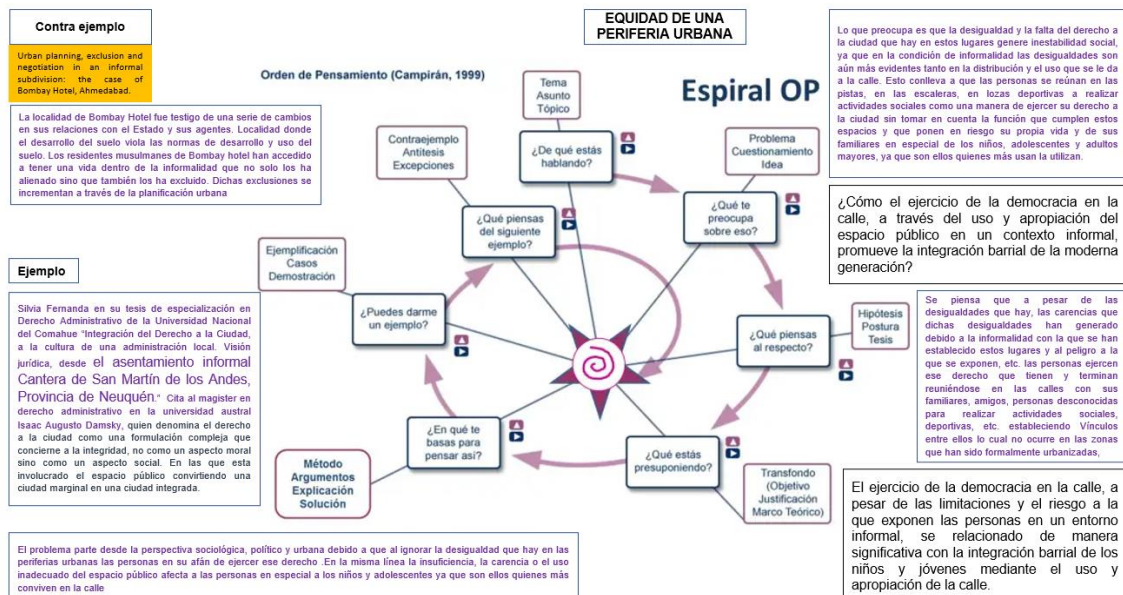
Contra ejemplo

Urban planning, exclusion and negotiation in an informal subdivision: the case of Bombay Hotel, Ahmedabad.

La localidad de Bombay Hotel fue testigo de una serie de cambios en sus relaciones con el Estado y sus agentes. Localidad donde el desarrollo del suelo viola las normas de desarrollo y uso del suelo. Los residentes musulmanes de Bombay hotel han accedido a tener una vida dentro de la informalidad que no solo los ha alienado sino que también los ha excluido. Dichas exclusiones se incrementan a través de la planificación urbana

EQUIDAD DE UNA PERIFERIA URBANA

Orden de Pensamiento (Campirán, 1999)

Espiral OP

Lo que preocupa es que la desigualdad y la falta del derecho a la ciudad que hay en estos lugares genere inestabilidad social, ya que en la condición de informalidad las desigualdades son aún más evidentes tanto en la distribución y el uso que se le da a la calle. Esto conlleva a que las personas se reúnan en las pistas, en las escaleras, en lozas deportivas a realizar actividades sociales como una manera de ejercer su derecho a la ciudad sin tomar en cuenta la función que cumplen estos espacios y que ponen en riesgo su propia vida y de sus familiares en especial de los niños, adolescentes y adultos mayores, ya que son ellos quienes más usan la utilizan.

Tema
Asunto
Tópico

¿De qué estás hablando?

Contraejemplo
Antitesis
Excepciones

Problema
Cuestionamiento
Idea

¿Qué te preocupa sobre eso?

¿Qué piensas del siguiente ejemplo?

¿Cómo el ejercicio de la democracia en la calle, a través del uso y apropiación del espacio público en un contexto informal, promueve la integración barrial de la moderna generación?

Ejemplificación
Casos
Demostración

Ejemplo

Silvia Fernanda en su tesis de especialización en Derecho Administrativo de la Universidad Nacional del Comahue "Integración del Derecho a la Ciudad, a la cultura de una administración local. Visión jurídica, desde el asentamiento informal Cantera de San Martín de los Andes, Provincia de Neuquén." Cita al magister en derecho administrativo en la universidad austral Isaac Augusto Damsky, quien denomina el derecho a la ciudad como una formulación compleja que concierne a la integridad, no como un aspecto moral sino como un aspecto social. En las que esta involucrado el espacio público convirtiendo una ciudad marginal en una ciudad integrada.

¿Puedes darme un ejemplo?

Hipótesis
Postura
Tesis

¿Qué piensas al respecto?

Se piensa que a pesar de las desigualdades que hay, las carencias que dichas desigualdades han generado debido a la informalidad con la que se han establecido estos lugares y al peligro a la que se exponen, etc. las personas ejercen ese derecho que tienen y terminan reuniéndose en las calles con sus familiares, amigos, personas desconocidas para realizar actividades sociales, deportivas, etc. estableciendo Vínculos entre ellos lo cual no ocurre en las zonas que han sido formalmente urbanizadas,

¿En qué te basas para pensar así?

Método
Argumentos
Explicación
Solución

¿Qué estás presuponiendo?

Transfondo
(Objetivo
Justificación
Marco Teórico)

El ejercicio de la democracia en la calle, a pesar de las limitaciones y el riesgo a la que exponen las personas en un entorno informal, se relacionado de manera significativa con la integración barrial de los niños y jóvenes mediante el uso y apropiación de la calle.

El problema parte desde la perspectiva sociológica, político y urbana debido a que al ignorar la desigualdad que hay en las periferias urbanas las personas en su afán de ejercer ese derecho .En la misma línea la insuficiencia, la carencia o el uso inadecuado del espacio público afecta a las personas en especial a los niños y adolescentes ya que son ellos quienes más conviven en la calle